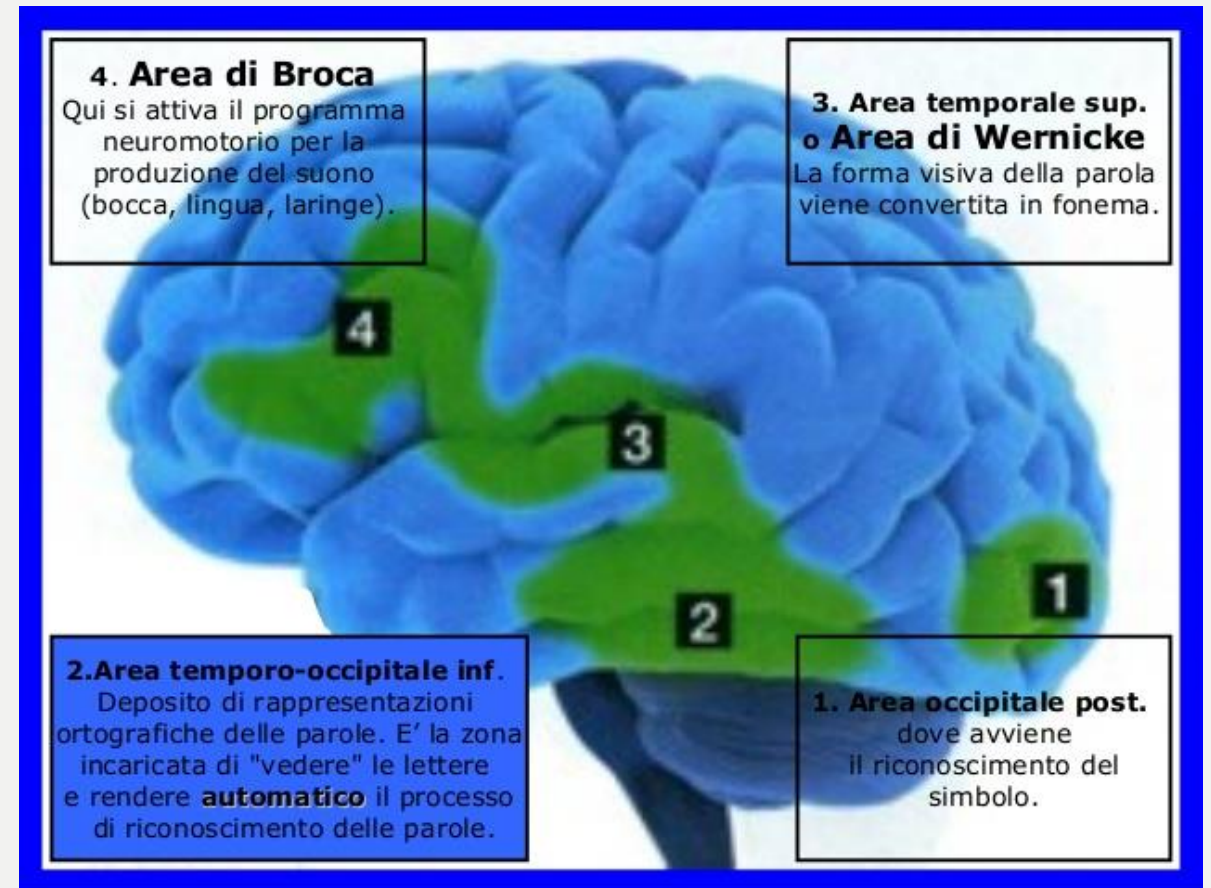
4. Area di Broca
Qui si attiva il programma neuromotorio per la produzione del suono (bocca, lingua, laringe).

3. Area temporale sup. o Area di Wernicke
La forma visiva della parola viene convertita in fonema.

4

3

1

2

2.Area temporo-occipitale inf.
Deposito di rappresentazioni ortografiche delle parole. E' la zona incaricata di "vedere" le lettere e rendere automatico il processo di riconoscimento delle parole.

1. Area occipitale post.
dove avviene il riconoscimento del simbolo.